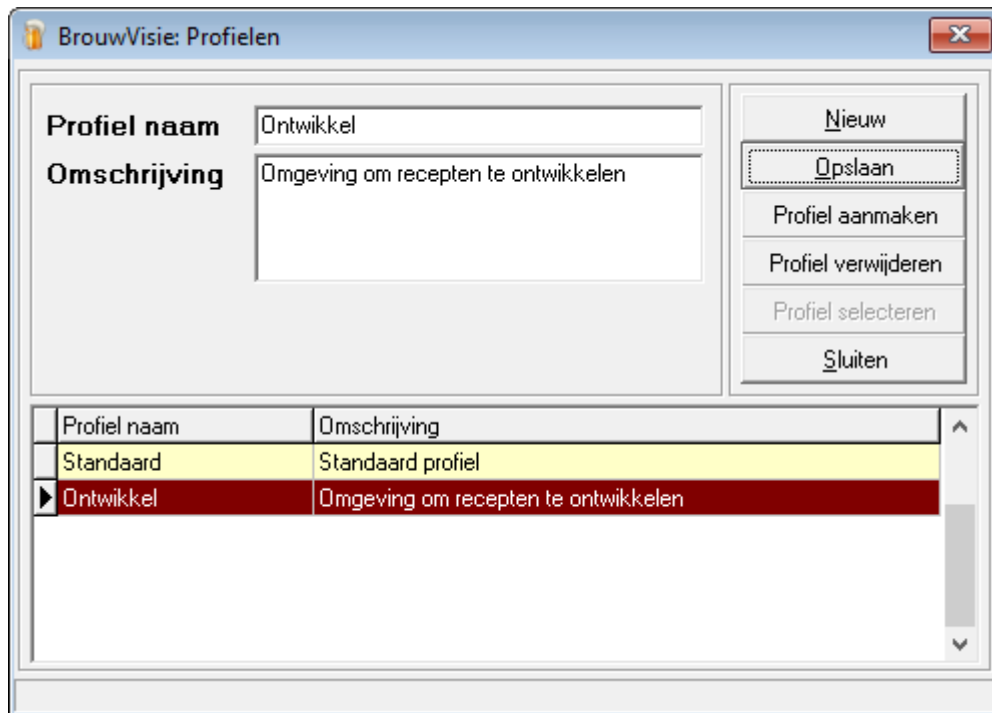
BrouwVisie: Profielen

Profiel naam Ontwikkel

Omschrijving Omgeving om recepten te ontwikkelen

Nieuw
Opslaan
Profiel aanmaken
Profiel verwijderen
Profiel selecteren
Sluiten

| Profiel naam | Omschrijving |
|---|---|
| Standaard | Standaard profiel |
| Ontwikkel | Omgeving om recepten te ontwikkelen |